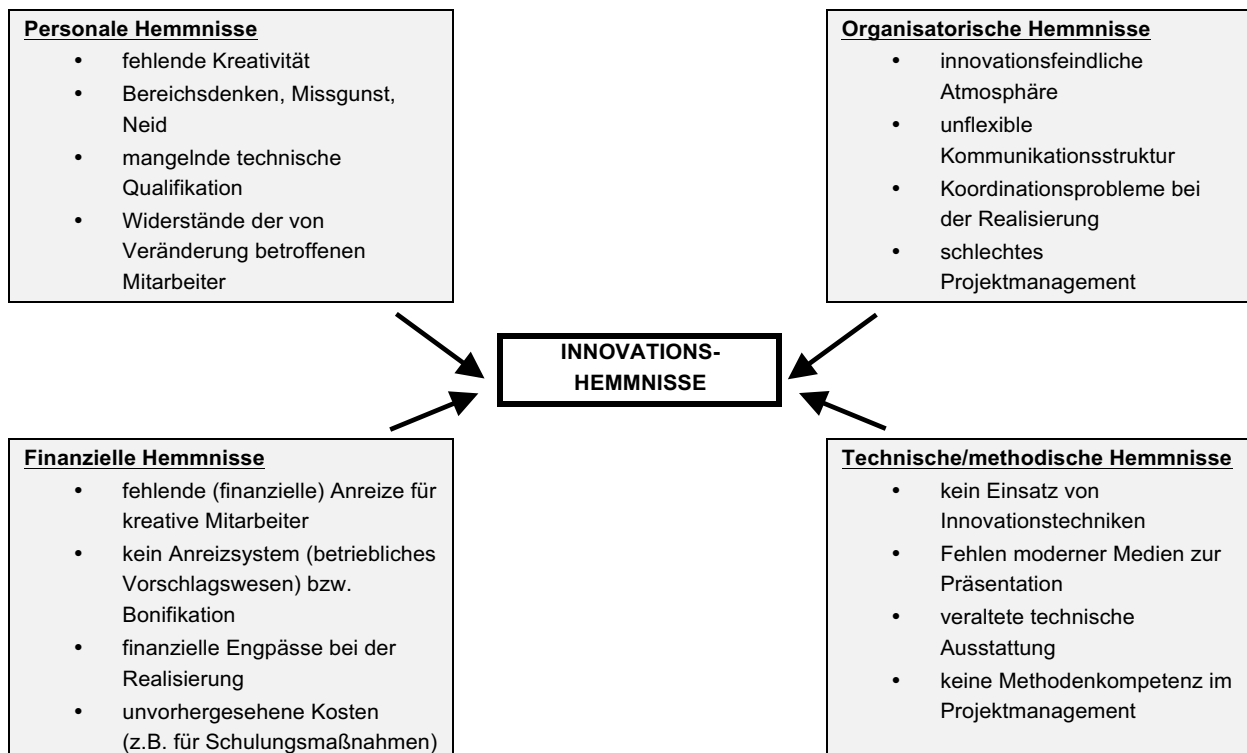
Personale Hemmnisse
- fehlende Kreativität
- Bereichsdenken, Missgunst, Neid
- mangelnde technische Qualifikation
- Widerstände der von Veränderung betroffenen Mitarbeiter

Organisatorische Hemmnisse
- innovationsfeindliche Atmosphäre
- unflexible Kommunikationsstruktur
- Koordinationsprobleme bei der Realisierung
- schlechtes Projektmanagement

INNOVATIONS-HEMMNISSE

Finanzielle Hemmnisse
- fehlende (finanzielle) Anreize für kreative Mitarbeiter
- kein Anreizsystem (betriebliches Vorschlagswesen) bzw. Bonifikation
- finanzielle Engpässe bei der Realisierung
- unvorhergesehene Kosten (z.B. für Schulungsmaßnahmen)

Technische/methodische Hemmnisse
- kein Einsatz von Innovationstechniken
- Fehlen moderner Medien zur Präsentation
- veraltete technische Ausstattung
- keine Methodenkompetenz im Projektmanagement